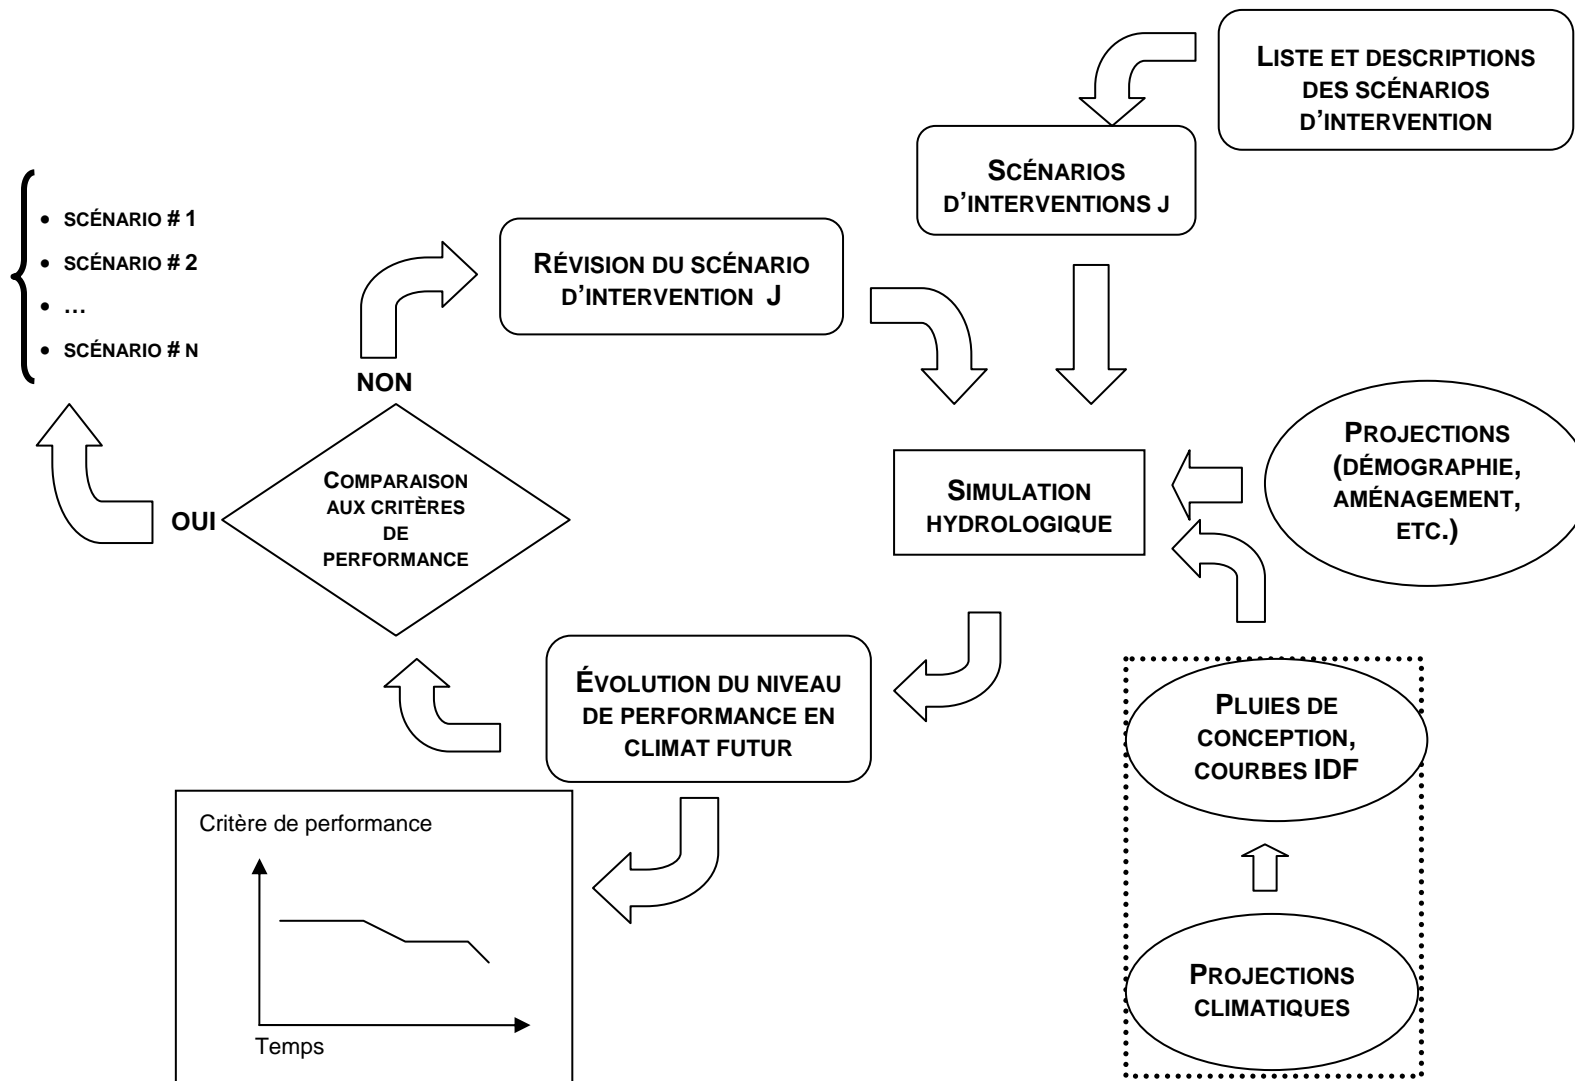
LISTE ET DESCRIPTIONS DES SCÉNARIOS D'INTERVENTION

SCÉNARIOS D'INTERVENTIONS J

• SCÉNARIO # 1
• SCÉNARIO # 2
• …
• SCÉNARIO # N

RÉVISION DU SCÉNARIO D'INTERVENTION J

NON

OUI

COMPARAISON AUX CRITÈRES DE PERFORMANCE

SIMULATION HYDROLOGIQUE

PROJECTIONS (DÉMOGRAPHIE, AMÉNAGEMENT, ETC.)

ÉVOLUTION DU NIVEAU DE PERFORMANCE EN CLIMAT FUTUR

PLUIES DE CONCEPTION, COURBES IDF

Critère de performance

Temps

PROJECTIONS CLIMATIQUES